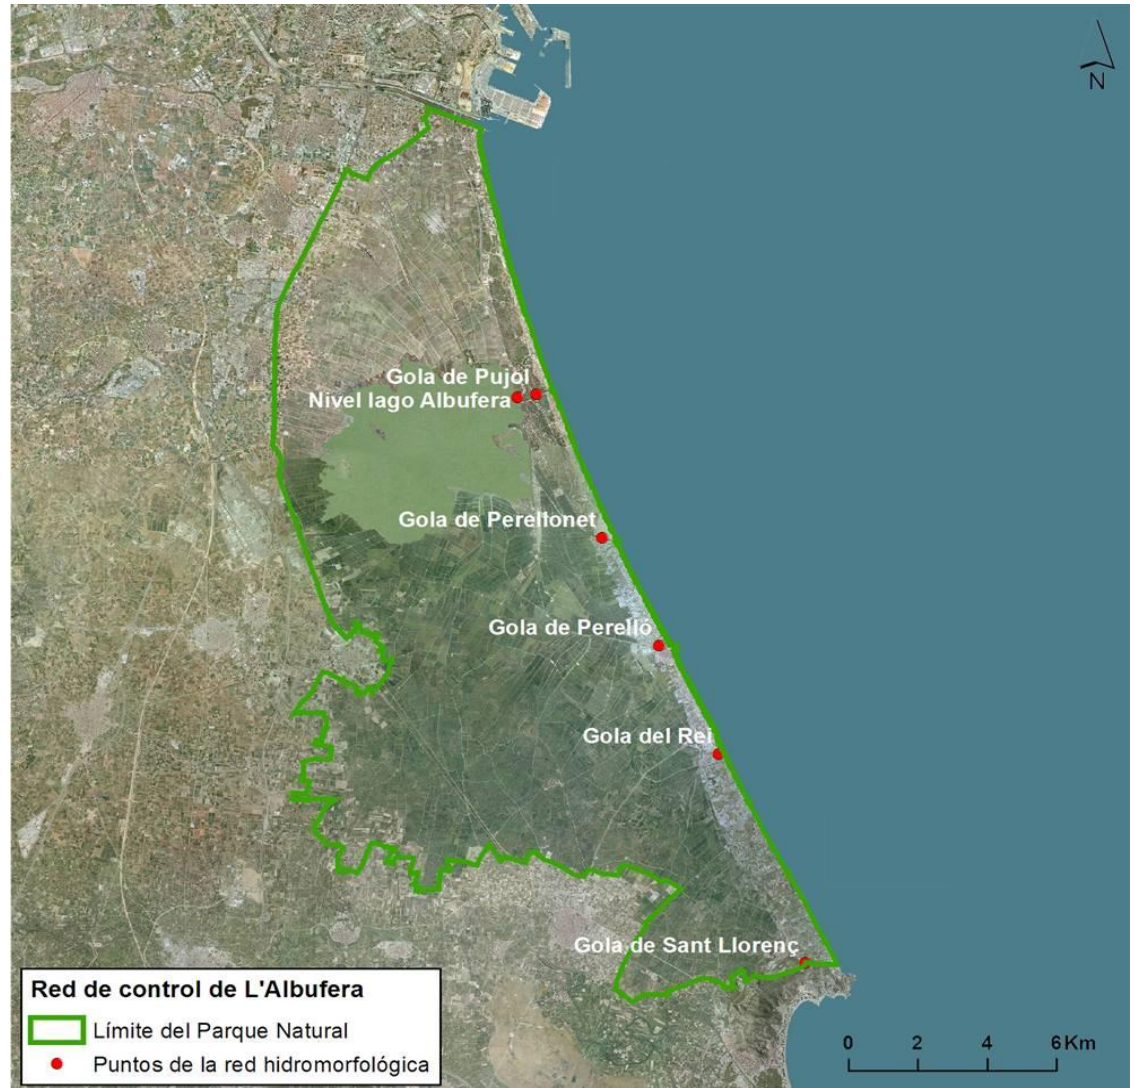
N

Gola de Pujol
Nivel lago Albufera

Gola de Perellonet

Gola de Perelló

Gola del Rei

Gola de Sant Llorenç

Red de control de L'Albufera
Límite del Parque Natural
Puntos de la red hidromorfológica

0 2 4 6 Km